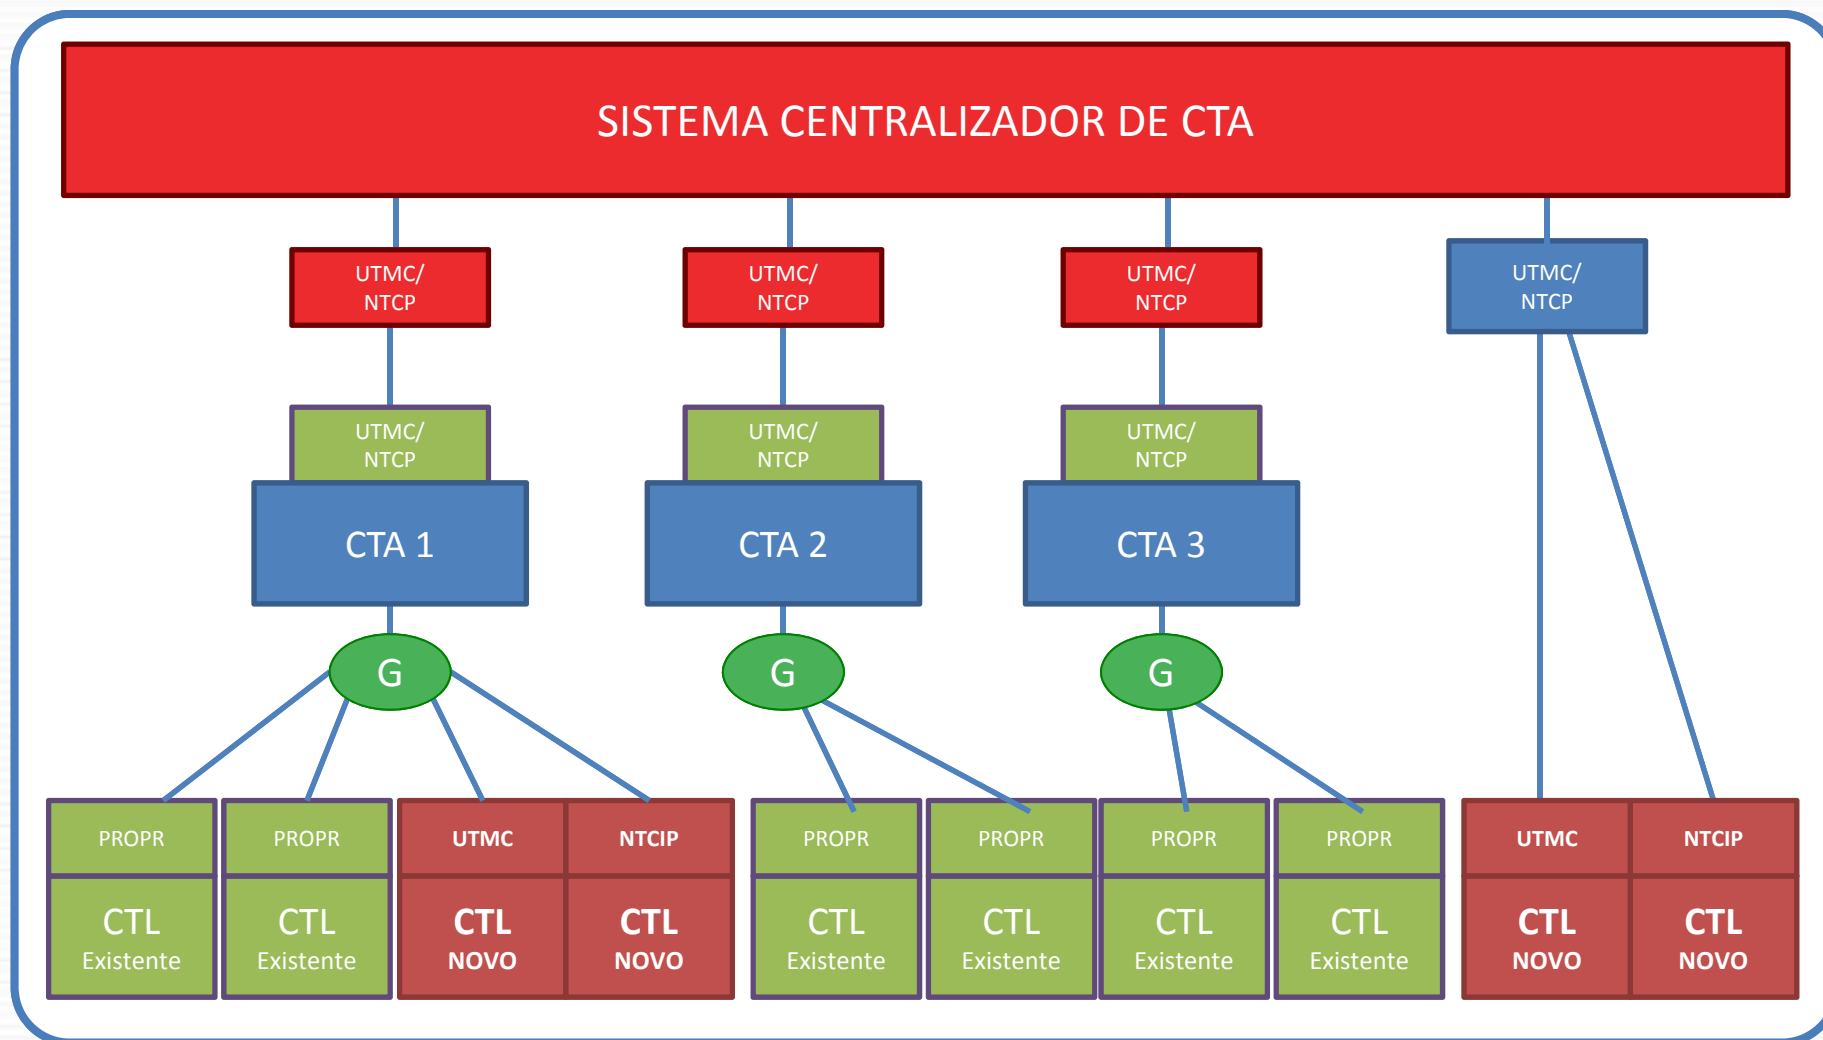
SISTEMA CENTRALIZADOR DE CTA

UTMC/
NTCP

UTMC/
NTCP

UTMC/
NTCP

UTMC/
NTCP

UTMC/
NTCP

UTMC/
NTCP

UTMC/
NTCP

CTA 1

CTA 2

CTA 3

G

G

G

PROPR
CTL
Existente

PROPR
CTL
Existente

UTMC
CTL
NOVO

NTCIP
CTL
NOVO

PROPR
CTL
Existente

PROPR
CTL
Existente

PROPR
CTL
Existente

PROPR
CTL
Existente

UTMC
CTL
NOVO

NTCIP
CTL
NOVO